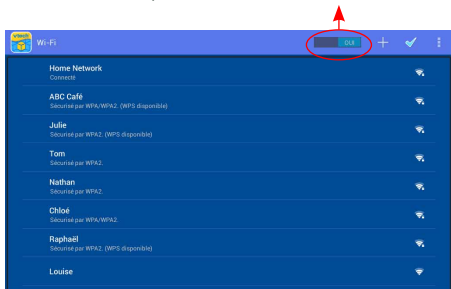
Wi-Fi

OUI

Home Network
Connecté

ABC Café
Sécurisé par WPA/WPA2. (WPS disponible)

Julie
Sécurisé par WPA2. (WPS disponible)

Tom
Sécurisé par WPA2.

Nathan
Sécurisé par WPA2.

Chloé
Sécurisé par WPA/WPA2.

Raphaël
Sécurisé par WPA2. (WPS disponible)

Louise